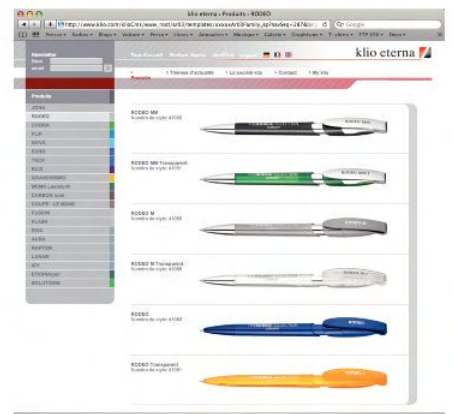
klio eterna › Products › RODEO

http://www.klio.com/klioCms/www_root/sd3/templates/klioArtGFamily_sp?navSeq=2474&...

Google

klio eterna

Newsletter

Name

email

Produits

› Thèmes d'actualité › La société klio › Contact › My klio

JENA
RODEO
CORRA
FLIP
NOVA
EURO
TECH
ELIS
GRANDISSIMO
MOMO Lemon
CARBON look
COUPE - LE MANS
FUSION
FLASH
PINI
ALMA
RAPTOR
LUXOR
SKY
ETERNA
SOLUTIONS

RODEO MM
Numéro de style 41000

RODEO MM Transparent
Numéro de style 41000

RODEO M
Numéro de style 41000

RODEO M Transparent
Numéro de style 41000

RODEO
Numéro de style 41000

RODEO Transparent
Numéro de style 41000